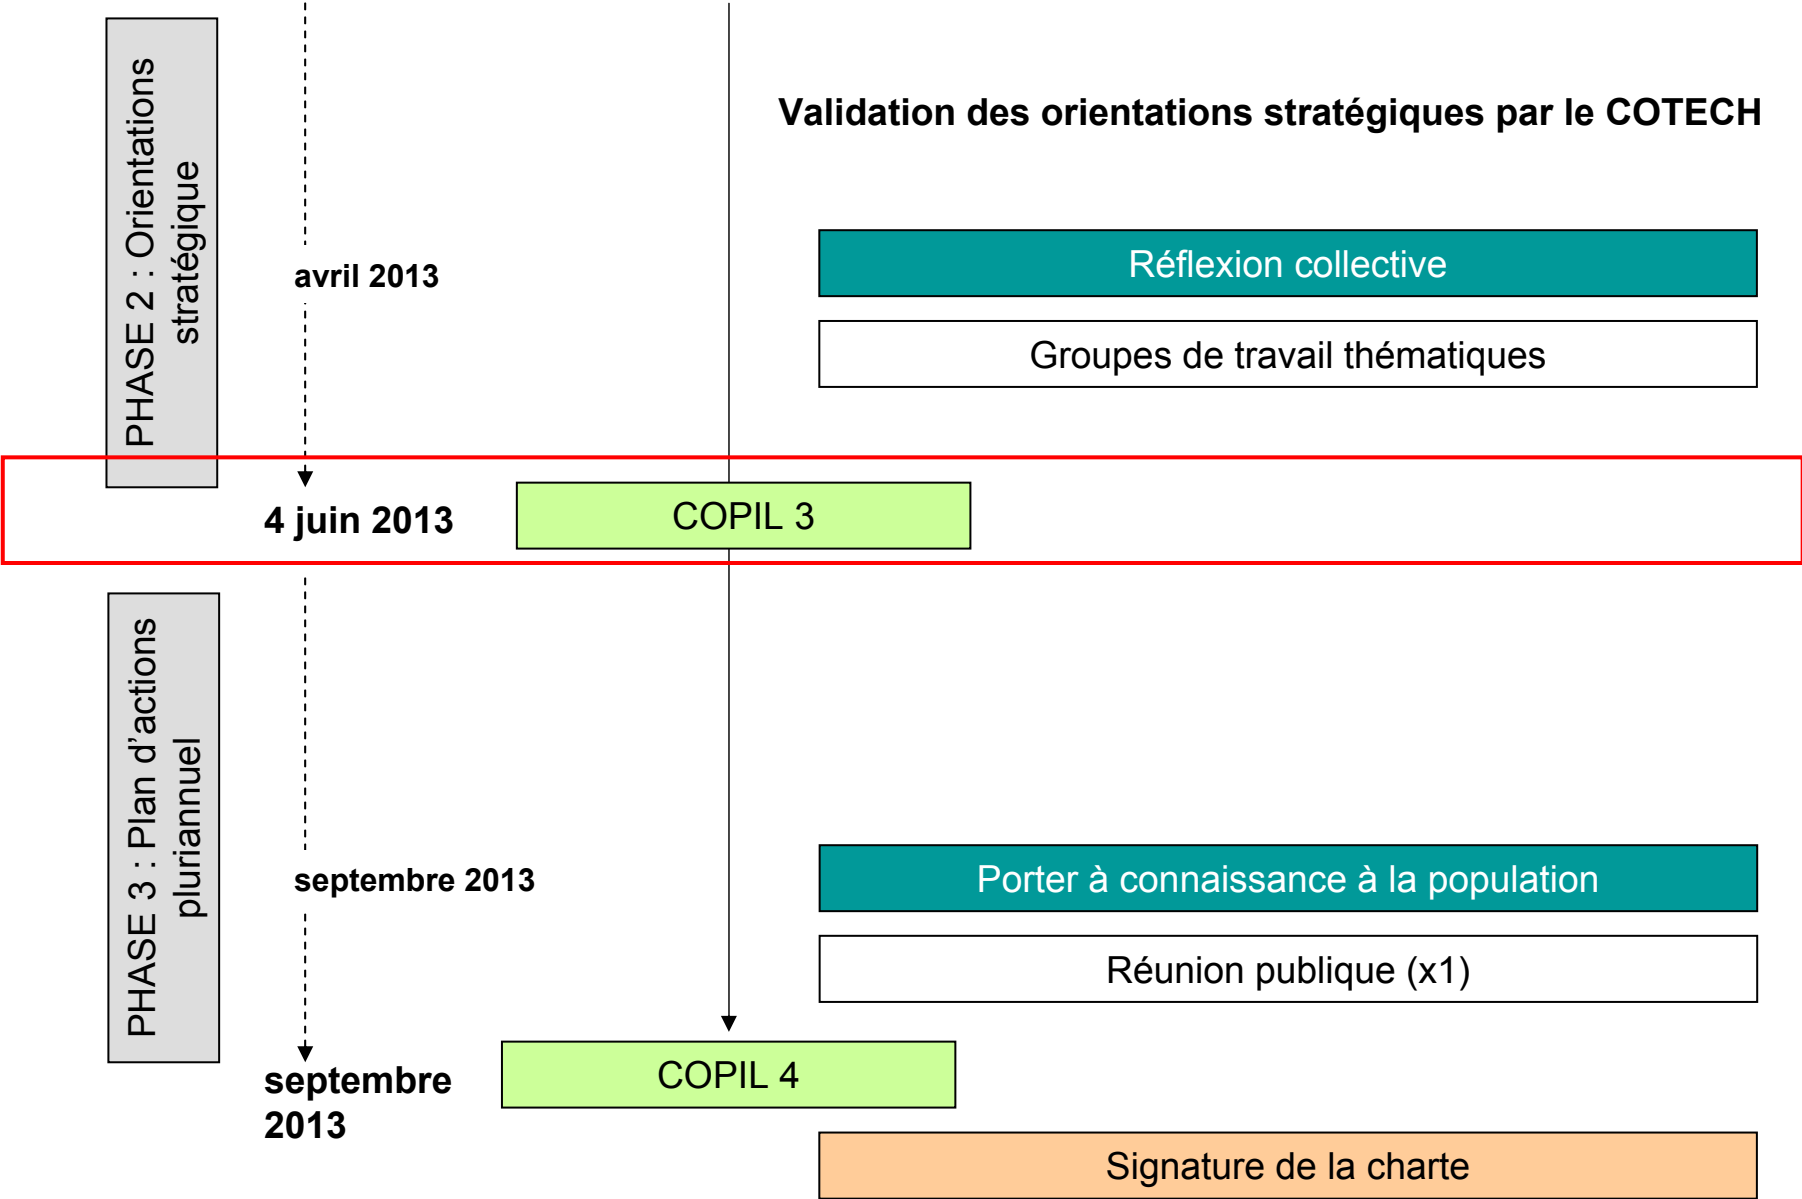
PHASE 2 : Orientations stratégique

Validation des orientations stratégiques par le COTECH

avril 2013

Réflexion collective

Groupes de travail thématiques

4 juin 2013

COPIL 3

PHASE 3 : Plan d'actions pluriannuel

septembre 2013

Porter à connaissance à la population

Réunion publique (x1)

septembre 2013

COPIL 4

Signature de la charte